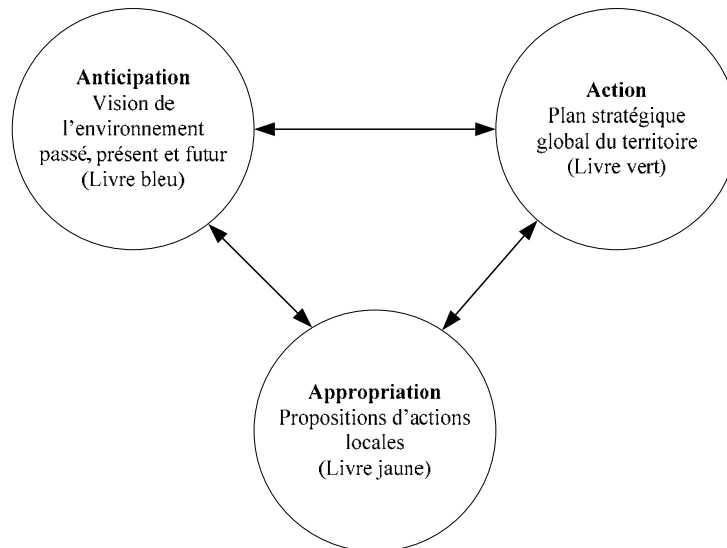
**Anticipation**
Vision de l'environnement passé, présent et futur
(Livre bleu)

**Action**
Plan stratégique global du territoire
(Livre vert)

**Appropriation**
Propositions d'actions locales
(Livre jaune)